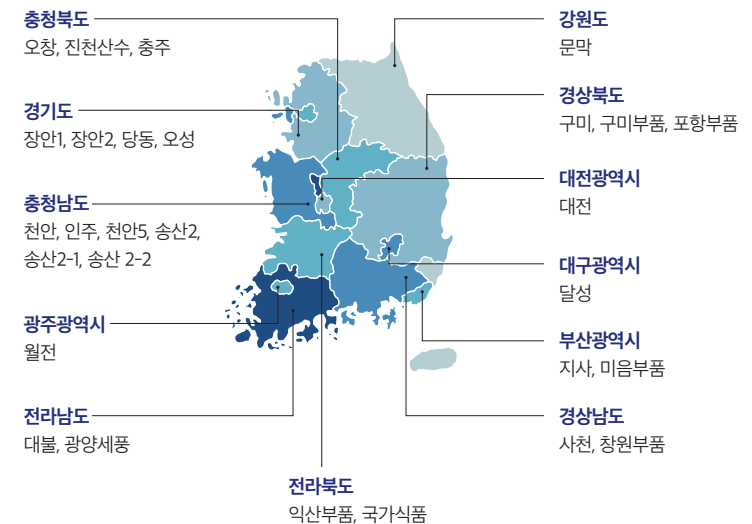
충청북도
오창, 진천산수, 충주

경기도
장안1, 장안2, 당동, 오성

충청남도
천안, 인주, 천안5, 송산2, 송산2-1, 송산 2-2

광주광역시
월전

전라남도
대불, 광양세풍

전라북도
익산부품, 국가식품

강원도
문막

경상북도
구미, 구미부품, 포항부품

대전광역시
대전

대구광역시
달성

부산광역시
지사, 미음부품

경상남도
사천, 창원부품